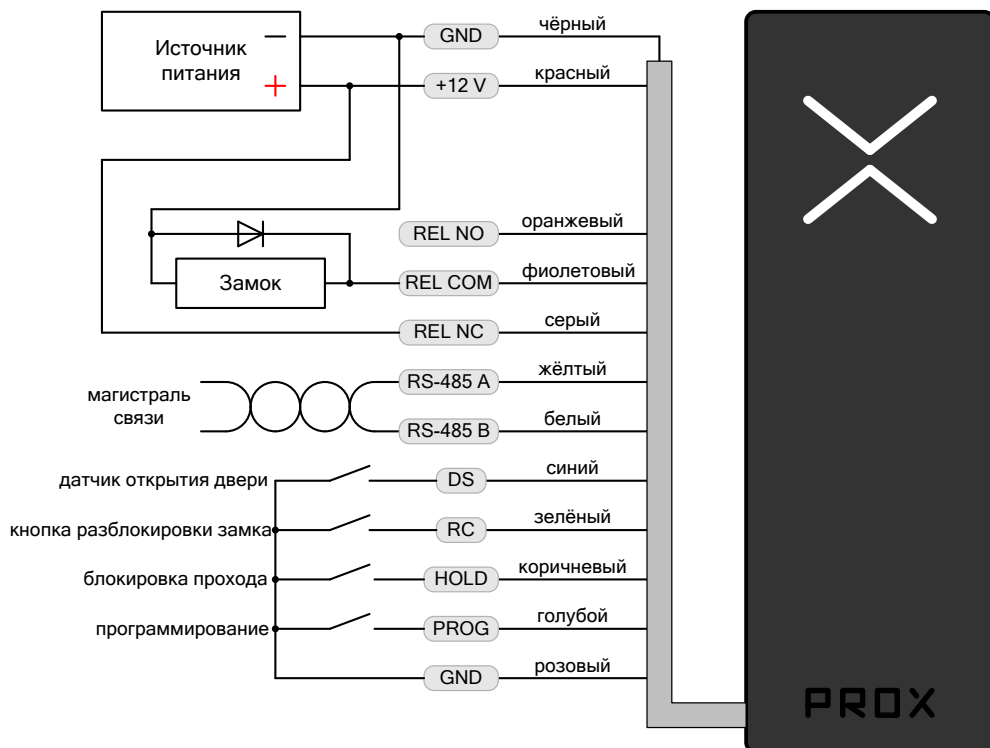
Источник питания
−
+
GND
чёрный
+12 V
красный
REL NO
оранжевый
Замок
REL COM
фиолетовый
REL NC
серый
магистраль связи
RS-485 A
жёлтый
RS-485 B
белый
датчик открытия двери
DS
синий
кнопка разблокировки замка
RC
зелёный
блокировка прохода
HOLD
коричневый
программирование
PROG
голубой
GND
розовый
PROX